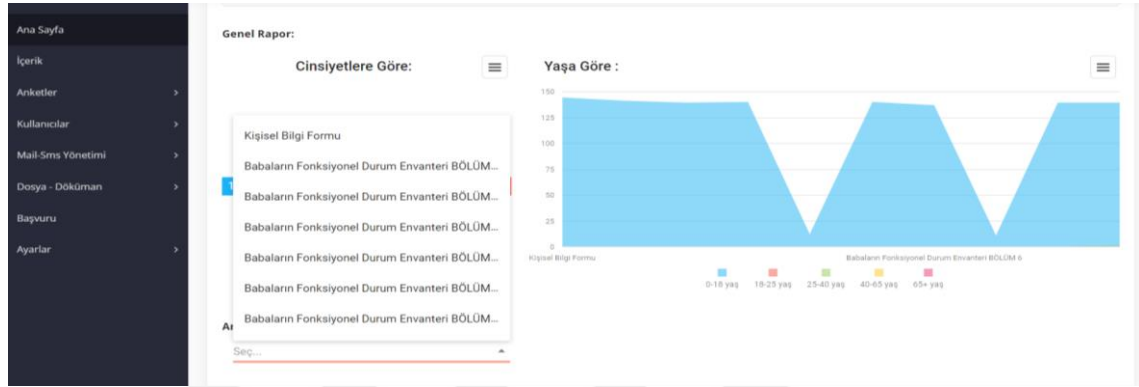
Ana Sayfa
İçerik
Anketler
Kullanıcılar
Mail-Sms Yönetimi
Dosya - Döküman
Başvuru
Ayarlar

Genel Rapor:

Cinsiyetlere Göre:

Kişisel Bilgi Formu
Babaların Fonksiyonel Durum Envanteri BÖLÜM...
Babaların Fonksiyonel Durum Envanteri BÖLÜM...
Babaların Fonksiyonel Durum Envanteri BÖLÜM...
Babaların Fonksiyonel Durum Envanteri BÖLÜM...
Babaların Fonksiyonel Durum Envanteri BÖLÜM...
Babaların Fonksiyonel Durum Envanteri BÖLÜM...

Ar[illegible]
Seç...

Yaşa Göre :

150
125
100
75
50
25
0
Kişisel Bilgi Formu
Babaların Fonksiyonel Durum Envanteri BÖLÜM 6
0-18 yaş 18-25 yaş 25-40 yaş 40-65 yaş 65+ yaş